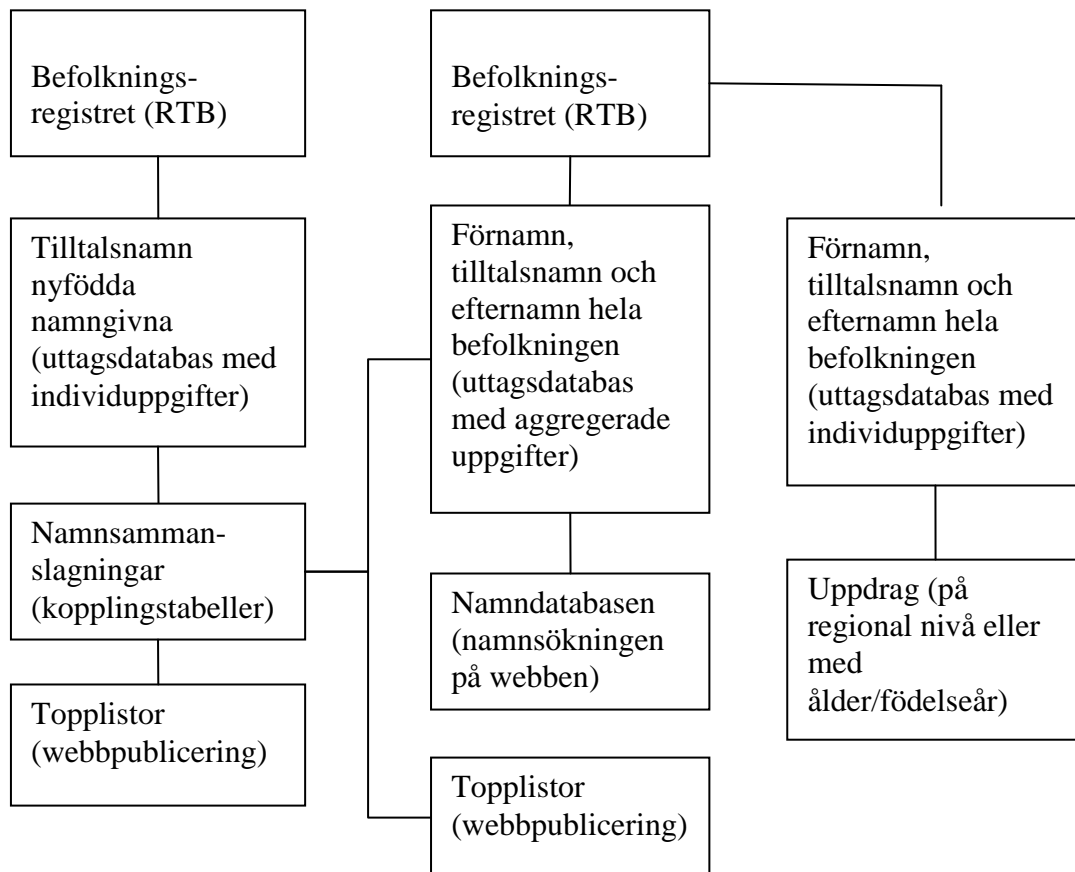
Befolkningsregistret (RTB)

Tilltalsnamn nyfödda namngivna (uttagsdatabas med individuppgifter)

Namnsammanslagningar (kopplingstabeller)

Topplistor (webbpublicering)

Befolkningsregistret (RTB)

Förnamn, tilltalsnamn och efternamn hela befolkningen (uttagsdatabas med aggregerade uppgifter)

Namndatabasen (namnsökningen på webben)

Topplistor (webbpublicering)

Förnamn, tilltalsnamn och efternamn hela befolkningen (uttagsdatabas med individuppgifter)

Uppdrag (på regional nivå eller med ålder/födelseår)